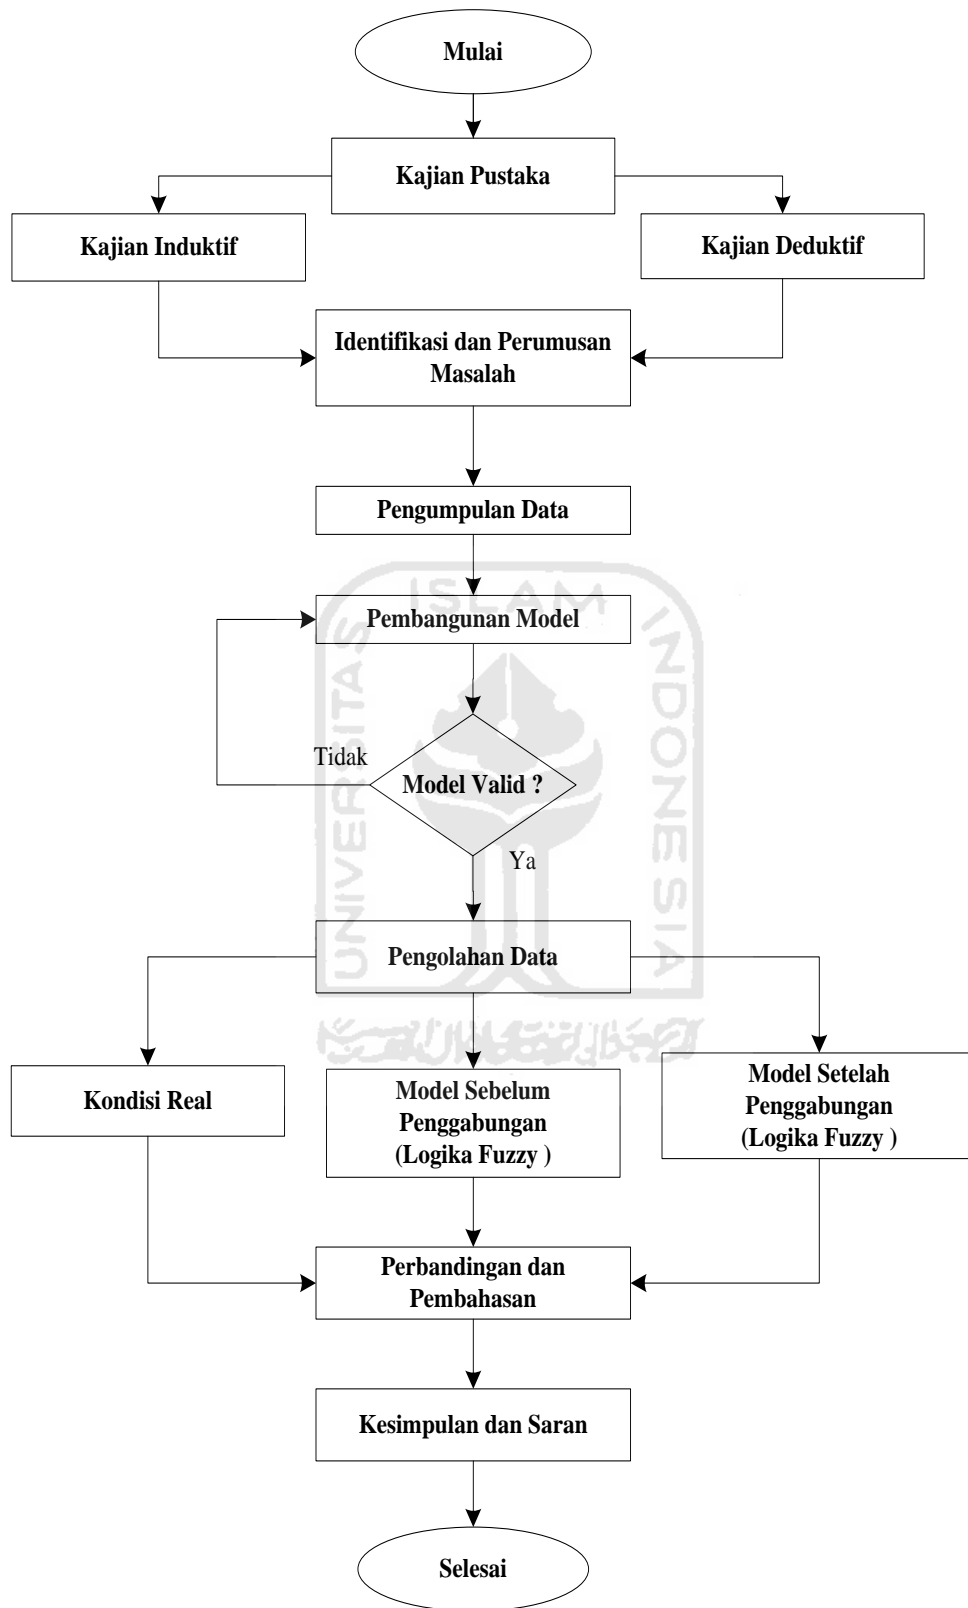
Mulai

Kajian Pustaka

Kajian Induktif

Kajian Deduktif

Identifikasi dan Perumusan Masalah

Pengumpulan Data

ISLAM

UNIVERSITAS

INDONESIA

Pembangunan Model

Tidak

Model Valid ?

Ya

Pengolahan Data

Kondisi Real

Model Sebelum Penggabungan (Logika Fuzzy )

Model Setelah Penggabungan (Logika Fuzzy )

Perbandingan dan Pembahasan

Kesimpulan dan Saran

Selesai